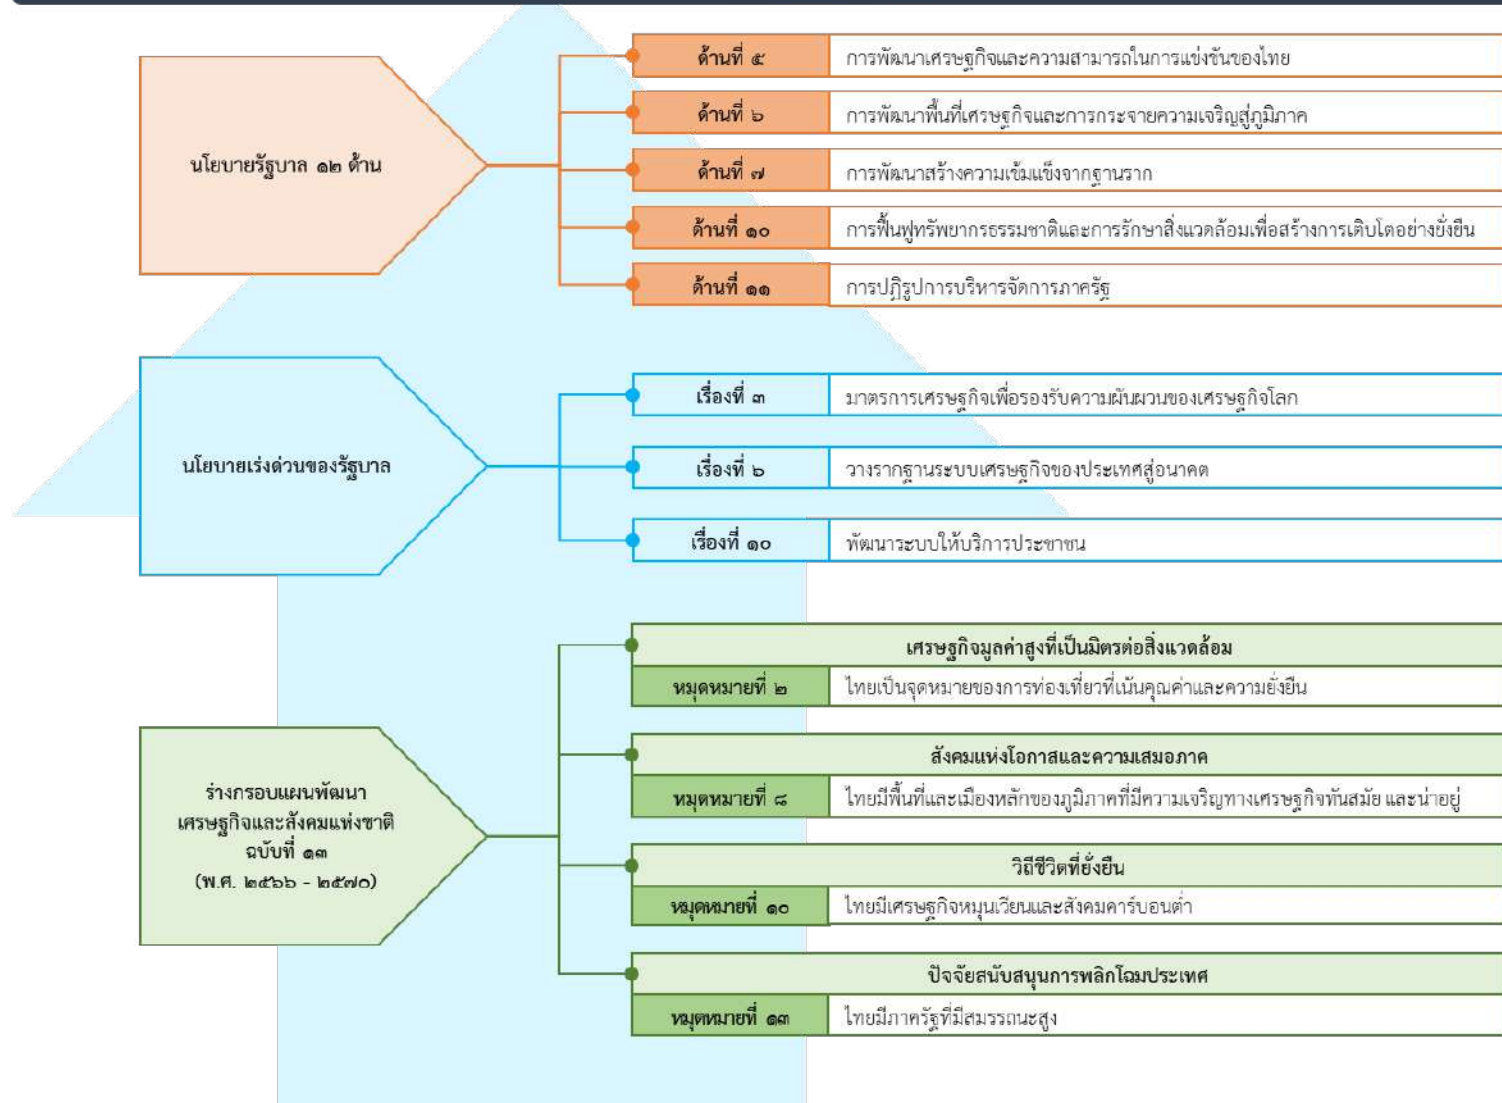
นโยบายรัฐบาล ๑๒ ด้าน

ด้านที่ ๕ การพัฒนาเศรษฐกิจและความสามารถในการแข่งขันของไทย

ด้านที่ ๖ การพัฒนาพื้นที่เศรษฐกิจและการกระจายความเจริญสู่ภูมิภาค

ด้านที่ ๗ การพัฒนาสร้างความเข้มแข็งจากฐานราก

ด้านที่ ๑๐ การฟื้นฟูทรัพยากรธรรมชาติและการรักษาสิ่งแวดล้อมเพื่อสร้างการเติบโตอย่างยั่งยืน

ด้านที่ ๑๑ การปฏิรูปการบริหารจัดการภาครัฐ

นโยบายเร่งด่วนของรัฐบาล

เรื่องที่ ๓ มาตรการเศรษฐกิจเพื่อรองรับความผันผวนของเศรษฐกิจโลก

เรื่องที่ ๖ วางรากฐานระบบเศรษฐกิจของประเทศสู่อนาคต

เรื่องที่ ๑๐ พัฒนาระบบให้บริการประชาชน

ร่างกรอบแผนพัฒนาเศรษฐกิจและสังคมแห่งชาติ ฉบับที่ ๑๓ (พ.ศ. ๒๕๖๖ - ๒๕๗๐)

เศรษฐกิจมูลค่าสูงที่เป็นมิตรต่อสิ่งแวดล้อม

หมุดหมายที่ ๒ ไทยเป็นจุดหมายของการท่องเที่ยวที่เน้นคุณค่าและความยั่งยืน

สังคมแห่งโอกาสและความเสมอภาค

หมุดหมายที่ ๘ ไทยมีพื้นที่และเมืองหลักของภูมิภาคที่มีความเจริญทางเศรษฐกิจทันสมัย และน่าอยู่

วิถีชีวิตที่ยั่งยืน

หมุดหมายที่ ๑๐ ไทยมีเศรษฐกิจหมุนเวียนและสังคมคาร์บอนต่ำ

ปัจจัยสนับสนุนการพลิกโฉมประเทศ

หมุดหมายที่ ๑๓ ไทยมีภาครัฐที่มีสมรรถนะสูง